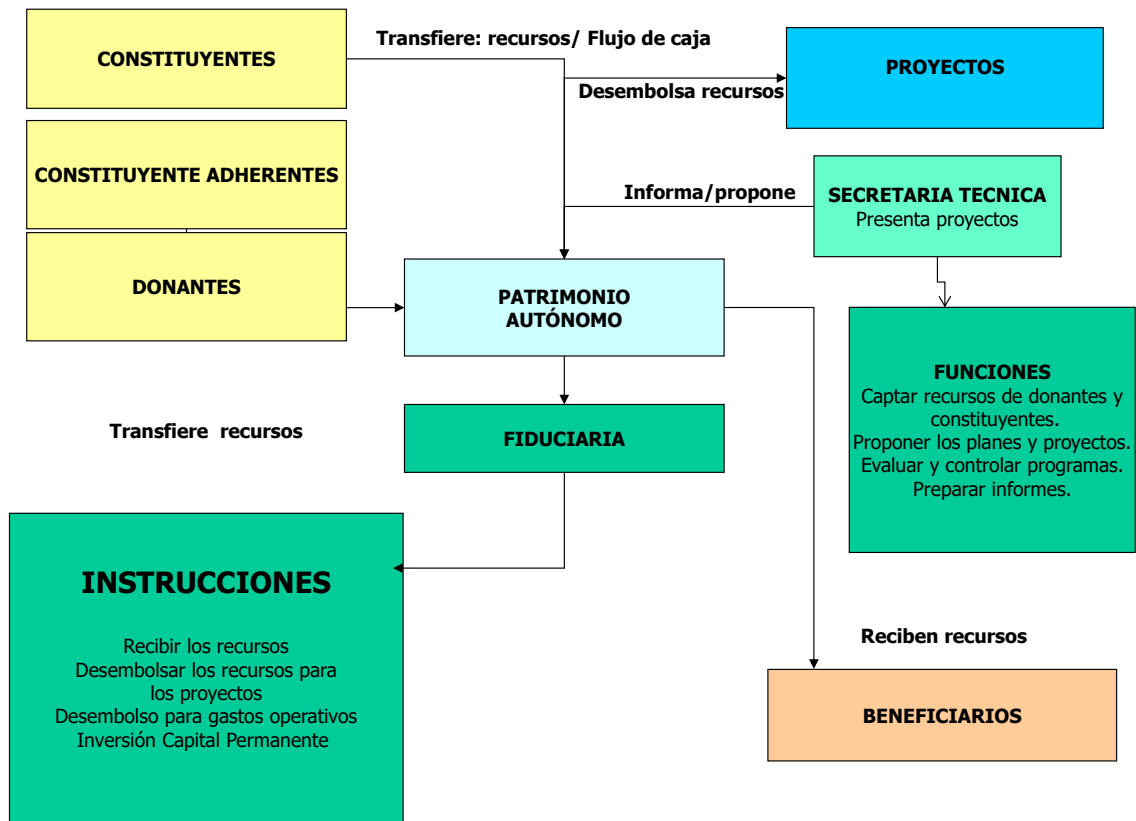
CONSTITUYENTES

Transfiere: recursos/ Flujo de caja

PROYECTOS

Desembolsa recursos

CONSTITUYENTE ADHERENTES

Informa/propone

SECRETARIA TECNICA
Presenta proyectos

DONANTES

PATRIMONIO AUTÓNOMO

FUNCIONES
Captar recursos de donantes y constituyentes.
Proponer los planes y proyectos.
Evaluar y controlar programas.
Preparar informes.

Transfiere recursos

FIDUCIARIA

INSTRUCCIONES

Recibir los recursos
Desembolsar los recursos para los proyectos
Desembolso para gastos operativos
Inversión Capital Permanente

Reciben recursos

BENEFICIARIOS